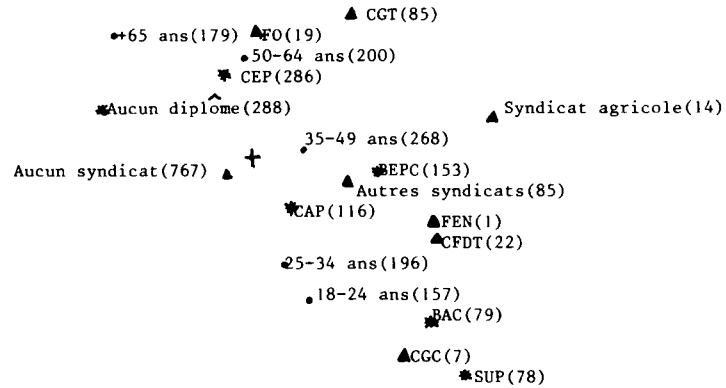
CGT(85)

+65 ans(179)

FO(19)

50-64 ans(200)

CEP(286)

Aucun diplôme(288)

Syndicat agricole(14)

35-49 ans(268)

Aucun syndicat(767)

BEPC(153)

Autres syndicats(85)

CAP(116)

FEN(1)

CFDT(22)

25-34 ans(196)

18-24 ans(157)

BAC(79)

CGC(7)

SUP(78)